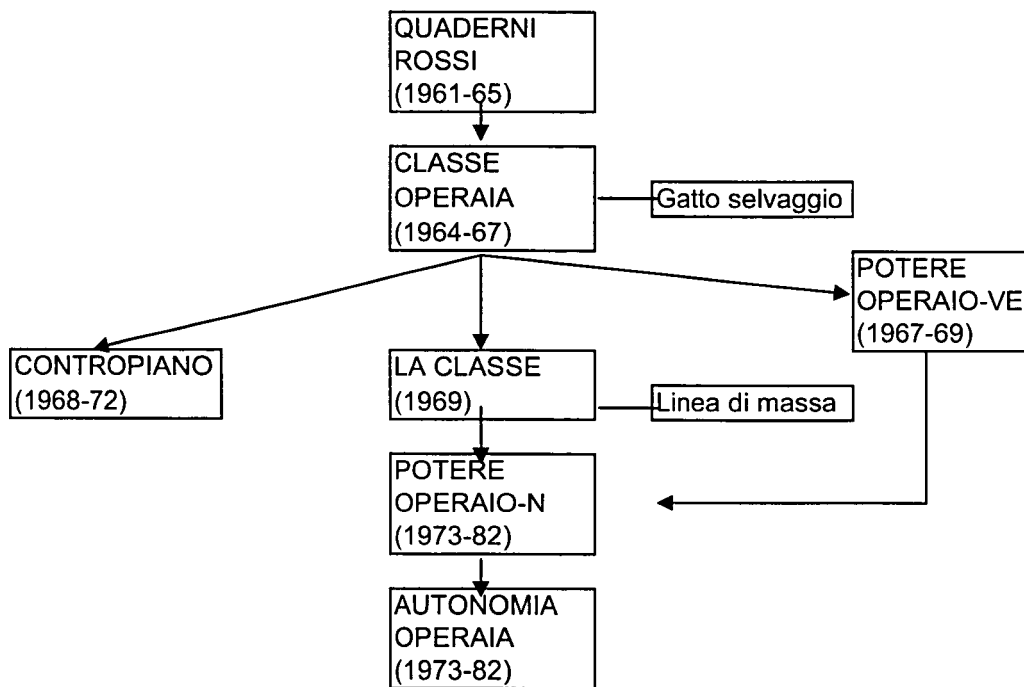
QUADERNI ROSSI (1961-65)

CLASSE OPERAIA (1964-67)

Gatto selvaggio

POTERE OPERAIO-VE (1967-69)

CONTROPIANO (1968-72)

LA CLASSE (1969)

Linea di massa

POTERE OPERAIO-N (1973-82)

AUTONOMIA OPERAIA (1973-82)